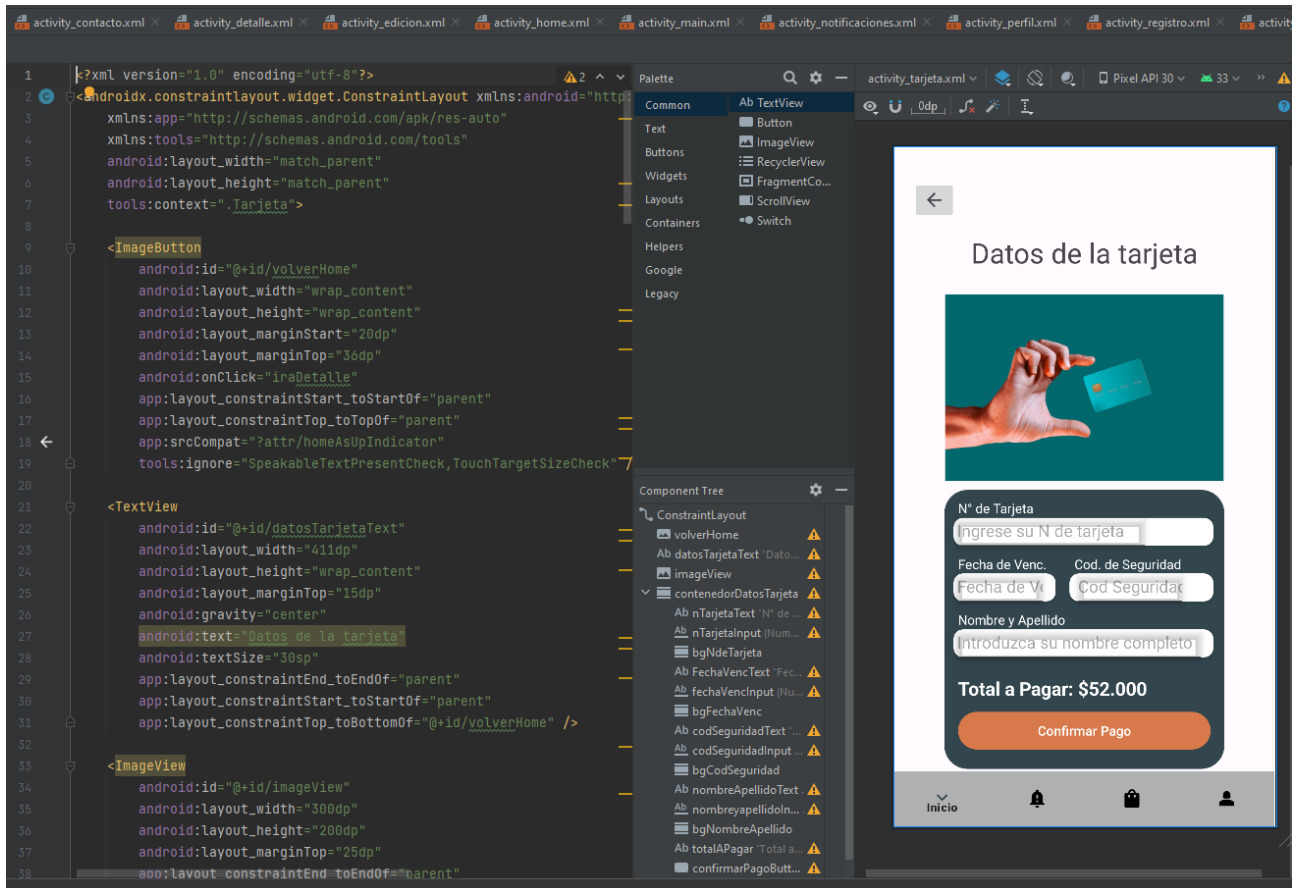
activity_contacto.xml × activity_detalle.xml × activity_edicion.xml × activity_home.xml × activity_main.xml × activity_notificaciones.xml × activity_perfil.xml × activity_registro.xml × activit

1 <?xml version="1.0" encoding="utf-8"?>
2 <androidx.constraintlayout.widget.ConstraintLayout xmlns:android="http:
3 xmlns:app="http://schemas.android.com/apk/res-auto"
4 xmlns:tools="http://schemas.android.com/tools"
5 android:layout_width="match_parent"
6 android:layout_height="match_parent"
7 tools:context=".Tarjeta">
8
9 <ImageButton
10 android:id="@+id/volverHome"
11 android:layout_width="wrap_content"
12 android:layout_height="wrap_content"
13 android:layout_marginStart="20dp"
14 android:layout_marginTop="36dp"
15 android:onClick="iraDetalle"
16 app:layout_constraintStart_toStartOf="parent"
17 app:layout_constraintTop_toTopOf="parent"
18 app:srcCompat="?attr/homeAsUpIndicator"
19 tools:ignore="SpeakableTextPresentCheck,TouchTargetSizeCheck"/
20
21 <TextView
22 android:id="@+id/datosTarjetaText"
23 android:layout_width="411dp"
24 android:layout_height="wrap_content"
25 android:layout_marginTop="15dp"
26 android:gravity="center"
27 android:text="Datos de la tarjeta"
28 android:textSize="30sp"
29 app:layout_constraintEnd_toEndOf="parent"
30 app:layout_constraintStart_toStartOf="parent"
31 app:layout_constraintTop_toBottomOf="@+id/volverHome" />
32
33 <ImageView
34 android:id="@+id/imageView"
35 android:layout_width="300dp"
36 android:layout_height="200dp"
37 android:layout_marginTop="25dp"
38 app:layout_constraintEnd_toEndOf="parent"

2

Palette
Common
Text
Buttons
Widgets
Layouts
Containers
Helpers
Google
Legacy

Ab TextView
Button
ImageView
RecyclerView
FragmentCo...
ScrollView
Switch

Component Tree
ConstraintLayout
volverHome
Ab datosTarjetaText "Dato...
imageView
contenedorDatosTarjeta
Ab nTarjetaText "N° de ...
nTarjetaInput (Num...
bgNdeTarjeta
Ab FechaVencText "Fec...
fechaVencInput (Nu...
bgFechaVenc
Ab codSeguridadText "...
codSeguridadInput ...
bgCodSeguridad
Ab nombreApellidoText ...
nombreyapellidoIn...
bgNombreApellido
Ab totalAPagar "Total a...
confirmarPagoButt...

activity_tarjeta.xml
Pixel API 30
33
0dp

Datos de la tarjeta
N° de Tarjeta
Ingrese su N de tarjeta
Fecha de Venc.
Cod. de Seguridad
Fecha de V
Cod Seguridad
Nombre y Apellido
Introduzca su nombre completo
Total a Pagar: $52.000
Confirmar Pago
Inicio